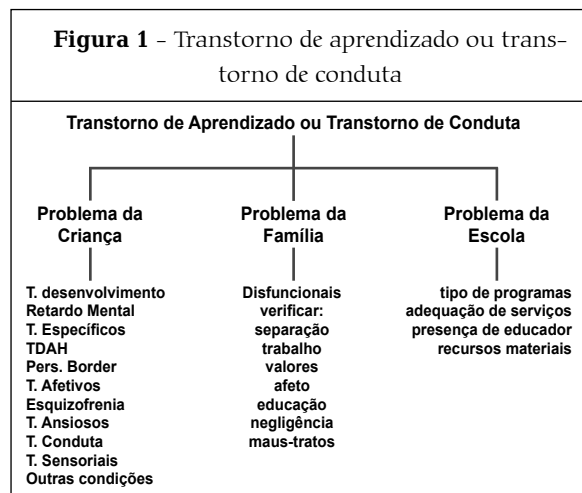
**Figura 1** - Transtorno de aprendizado ou transtorno de conduta

Transtorno de Aprendizado ou Transtorno de Conduta

Problema da Criança

T. desenvolvimento
Retardo Mental
T. Específicos
TDAH
Pers. Border
T. Afetivos
Esquizofrenia
T. Ansiosos
T. Conduta
T. Sensoriais
Outras condições

Problema da Família

Disfuncionais
verificar:
separação
trabalho
valores
afeto
educação
negligência
maus-tratos

Problema da Escola

tipo de programas
adequação de serviços
presença de educador
recursos materiais